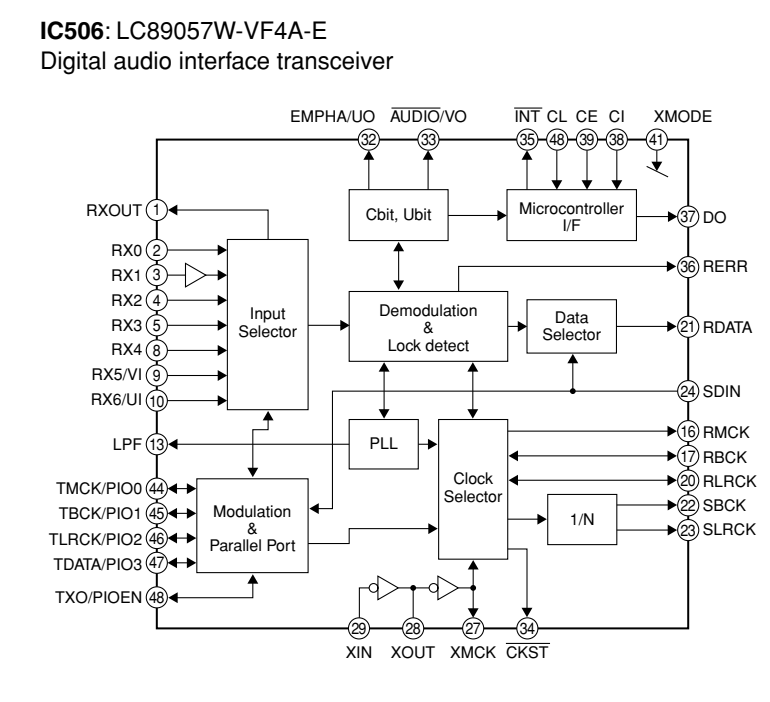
**IC506**: LC89057W-VF4A-E
Digital audio interface transceiver

EMPHA/UO 32
$\overline{AUDIO}$/VO 33
$\overline{INT}$ 35
CL 48
CE 39
CI 38
XMODE 41

RXOUT 1
RX0 2
RX1 3
RX2 4
RX3 5
RX4 8
RX5/VI 9
RX6/UI 10
LPF 13
TMCK/PIO0 44
TBCK/PIO1 45
TLRCK/PIO2 46
TDATA/PIO3 47
TXO/PIOEN 48

Cbit, Ubit
Microcontroller I/F
Input Selector
Demodulation & Lock detect
Data Selector
PLL
Clock Selector
Modulation & Parallel Port
1/N

37 DO
36 RERR
21 RDATA
24 SDIN
16 RMCK
17 RBCK
20 RLRCK
22 SBCK
23 SLRCK

29 XIN
28 XOUT
27 XMCK
34 $\overline{CKST}$